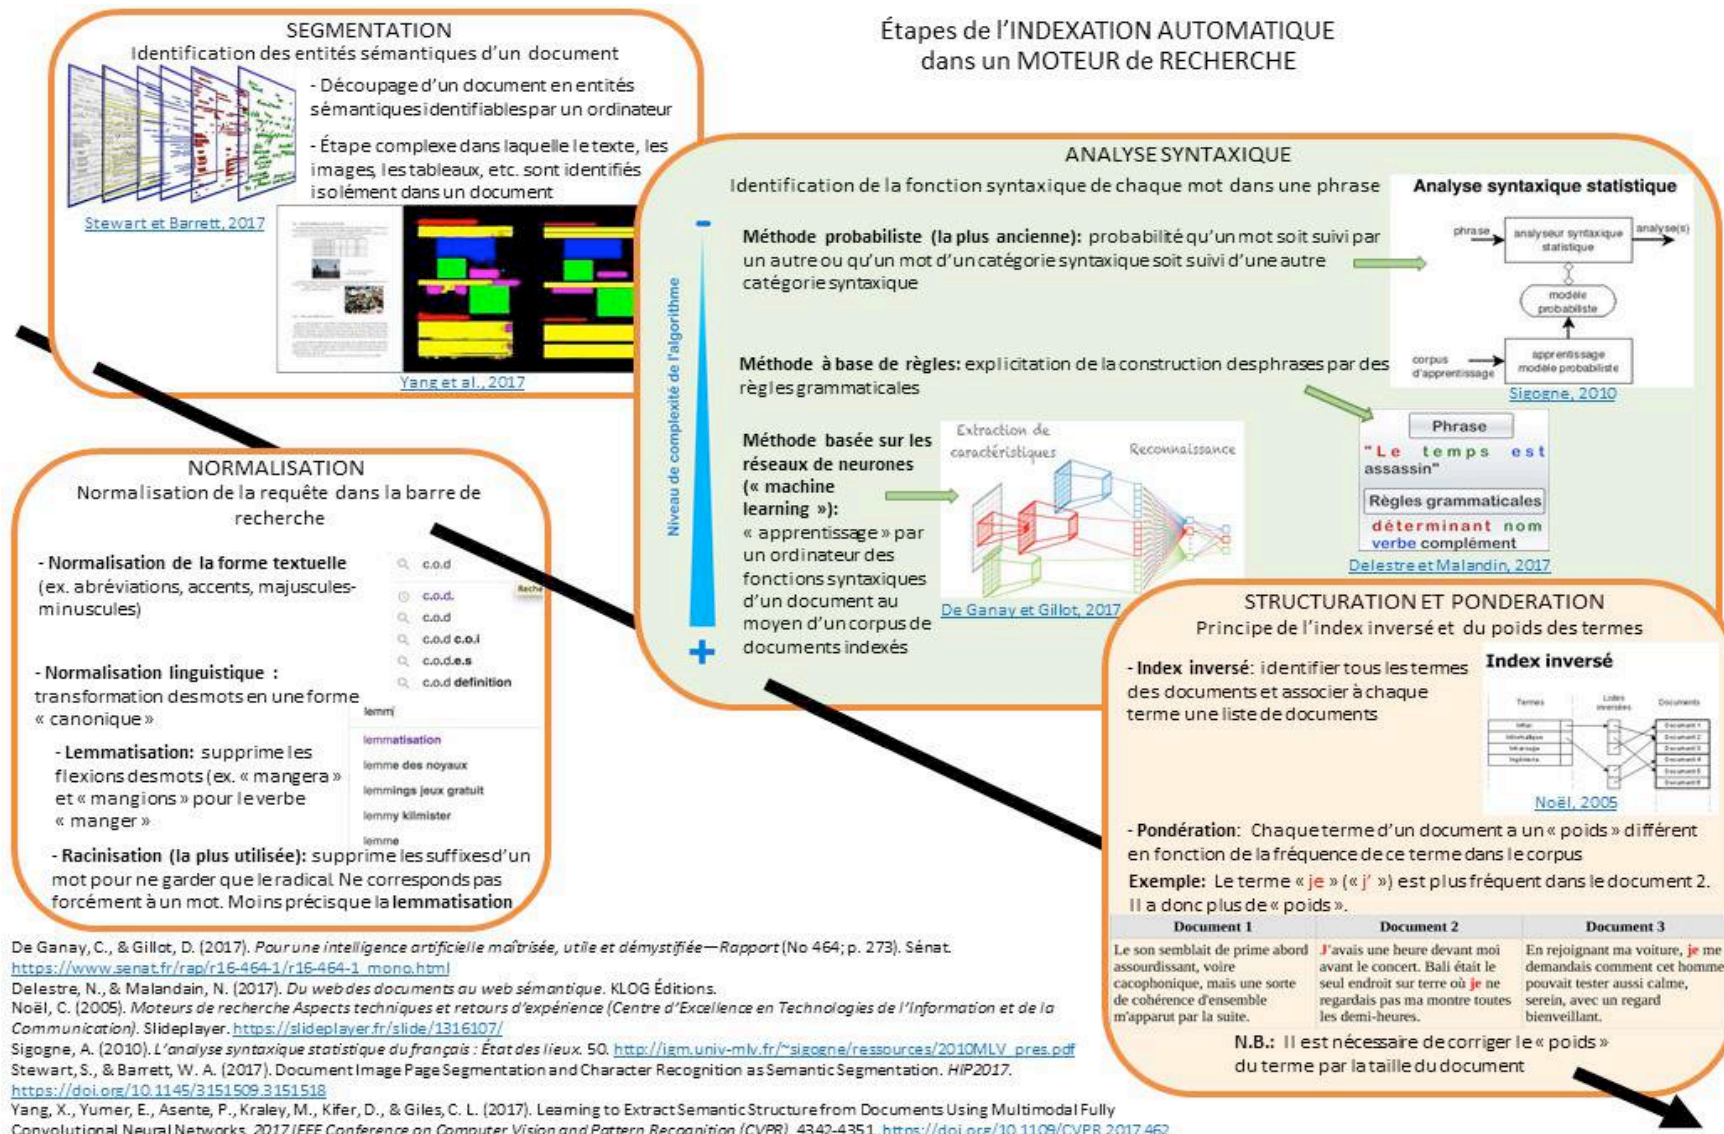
Étapes de l'INDEXATION AUTOMATIQUE dans un MOTEUR de RECHERCHE

SEGMENTATION
Identification des entités sémantiques d'un document

- Découpage d'un document en entités sémantiques identifiables par un ordinateur

- Étape complexe dans laquelle le texte, les images, les tableaux, etc. sont identifiés isolément dans un document

Stewart et Barrett, 2017

Yang et al., 2017

ANALYSE SYNTAXIQUE
Identification de la fonction syntaxique de chaque mot dans une phrase

Niveau de complexité de l'algorithme

−

+

Méthode probabiliste (la plus ancienne): probabilité qu'un mot soit suivi par un autre ou qu'un mot d'un catégorie syntaxique soit suivi d'une autre catégorie syntaxique

Analyse syntaxique statistique

phrase
analyseur syntaxique statistique
analyse(s)
modèle probabiliste
corpus d'apprentissage
apprentissage modèle probabiliste

Sigogne, 2010

Méthode à base de règles: explicitation de la construction des phrases par des règles grammaticales

Phrase
"Le temps est assassin"
Règles grammaticales
déterminant nom verbe complément

Delestre et Malandin, 2017

Méthode basée sur les réseaux de neurones (« machine learning »): « apprentissage » par un ordinateur des fonctions syntaxiques d'un document au moyen d'un corpus de documents indexés

Extraction de caractéristiques
Reconnaissance

De Ganay et Gillot, 2017

NORMALISATION
Normalisation de la requête dans la barre de recherche

- Normalisation de la forme textuelle (ex. abréviations, accents, majuscules-minuscules)

c.o.d
c.o.d.
c.o.d
c.o.d c.o.i
c.o.d.e.s
c.o.d definition

- Normalisation linguistique : transformation des mots en une forme « canonique »

lemm
lemmatisation
lemme des noyaux
lemmings jeux gratuit
lemmy kilmister
lemme

- Lemmatisation: supprime les flexions des mots (ex. « mangera » et « mangions » pour le verbe « manger »

- Racinisation (la plus utilisée): supprime les suffixes d'un mot pour ne garder que le radical. Ne corresponds pas forcément à un mot. Moins précis que la lemmatisation

STRUCTURATION ET PONDERATION
Principe de l'index inversé et du poids des termes

- Index inversé: identifier tous les termes des documents et associer à chaque terme une liste de documents

Index inversé

Termes
Listes inversées
Documents

Noël, 2005

- Pondération: Chaque terme d'un document a un « poids » différent en fonction de la fréquence de ce terme dans le corpus

Exemple: Le terme « je » (« j' ») est plus fréquent dans le document 2. Il a donc plus de « poids ».

| Document 1 | Document 2 | Document 3 |
|---|---|---|
| Le son semblait de prime abord assourdissant, voire cacophonique, mais une sorte de cohérence d'ensemble m'apparut par la suite. | J'avais une heure devant moi avant le concert. Bali était le seul endroit sur terre où je ne regardais pas ma montre toutes les demi-heures. | En rejoignant ma voiture, je me demandais comment cet homme pouvait tester aussi calme, serein, avec un regard bienveillant. |

N.B.: Il est nécessaire de corriger le « poids » du terme par la taille du document

De Ganay, C., & Gillot, D. (2017). Pour une intelligence artificielle maîtrisée, utile et démystifiée—Rapport (No 464; p. 273). Sénat. https://www.senat.fr/rap/r16-464-1/r16-464-1_mono.html
Delestre, N., & Malandain, N. (2017). Du web des documents au web sémantique. KLOG Éditions.
Noël, C. (2005). Moteurs de recherche Aspects techniques et retours d'expérience (Centre d'Excellence en Technologies de l'Information et de la Communication). Slideplayer. https://slideplayer.fr/slide/1316107/
Sigogne, A. (2010). L'analyse syntaxique statistique du français : État des lieux. 50. http://igm.univ-mlv.fr/~sigogne/ressources/2010MLV_pres.pdf
Stewart, S., & Barrett, W. A. (2017). Document Image Page Segmentation and Character Recognition as Semantic Segmentation. HIP2017. https://doi.org/10.1145/3151509.3151518
Yang, X., Yumer, E., Asente, P., Kraley, M., Kifer, D., & Giles, C. L. (2017). Learning to Extract Semantic Structure from Documents Using Multimodal Fully Convolutional Neural Networks. 2017 IEEE Conference on Computer Vision and Pattern Recognition (CVPR), 4342-4351. https://doi.org/10.1109/CVPR.2017.462